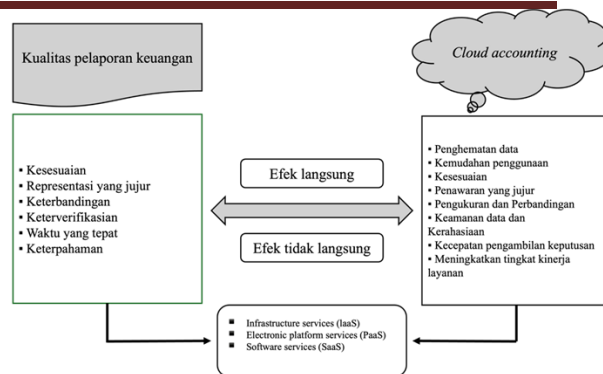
Kualitas pelaporan keuangan

Cloud accounting

- Kesesuaian
- Representasi yang jujur
- Keterbandingan
- Keterverifikasian
- Waktu yang tepat
- Keterpahaman

Efek langsung

Efek tidak langsung

- Penghematan data
- Kemudahan penggunaan
- Kesesuaian
- Penawaran yang jujur
- Pengukuran dan Perbandingan
- Keamanan data dan Kerahasiaan
- Kecepatan pengambilan keputusan
- Meningkatkan tingkat kinerja layanan

- Infrastructure services (IaaS)
- Electronic platform services (PaaS)
- Software services (SaaS)